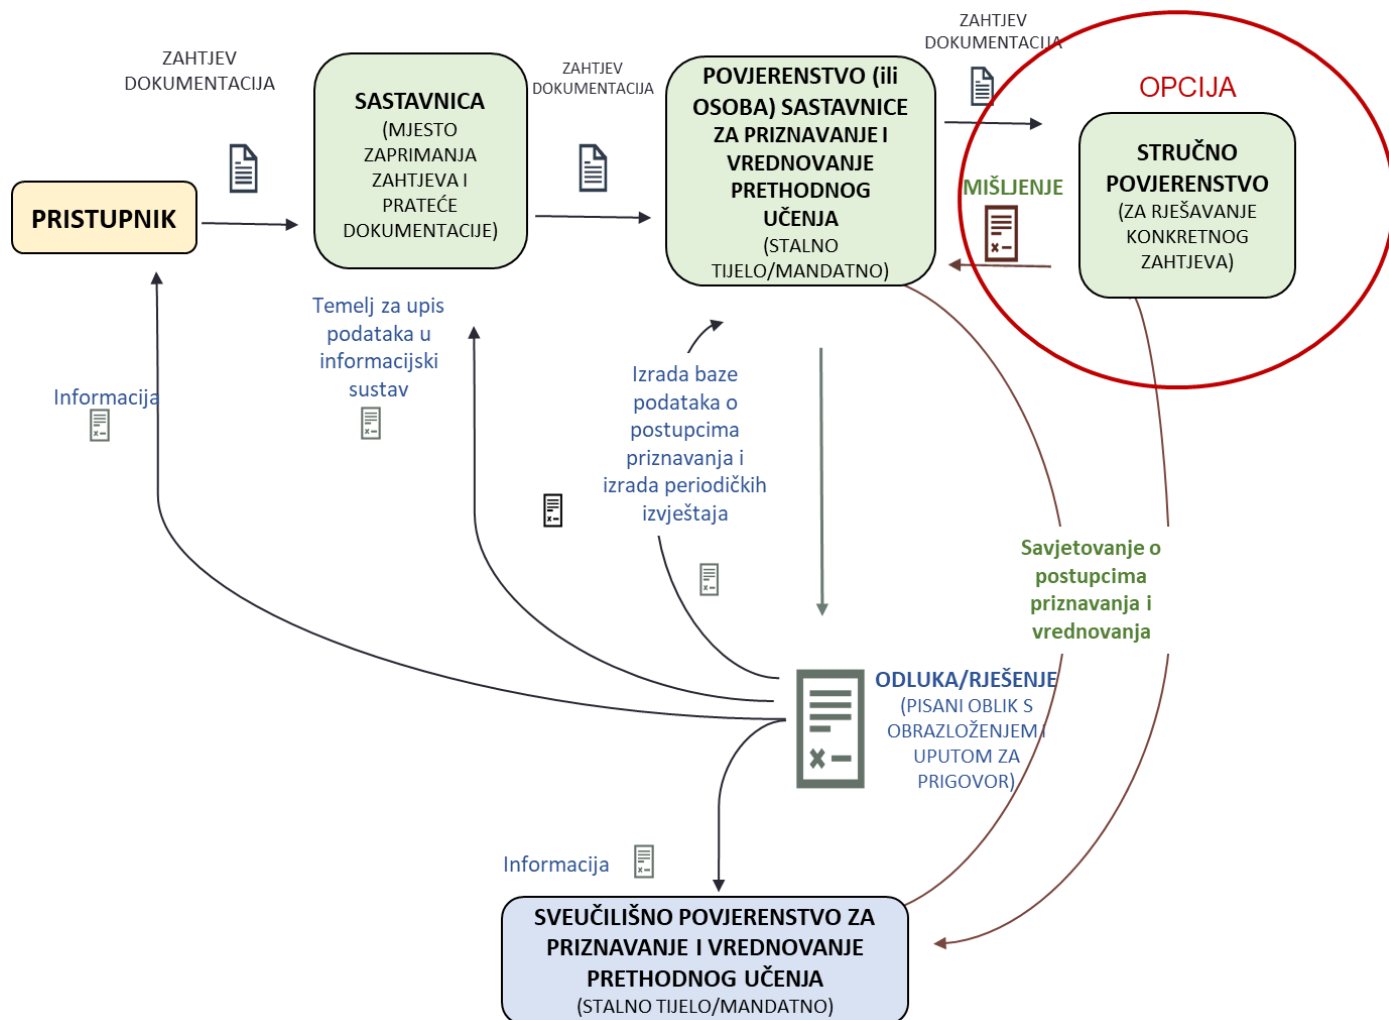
ZAHTJEV DOKUMENTACIJA

PRISTUPNIK

SASTAVNICA
(MJESTO ZAPRIMANJA ZAHTJEVA I PRATEĆE DOKUMENTACIJE)

ZAHTJEV DOKUMENTACIJA

POVJERENSTVO (ili OSOBA) SASTAVNICE ZA PRIZNAVANJE I VREDNOVANJE PRETHODNOG UČENJA
(STALNO TIJELO/MANDATNO)

ZAHTJEV DOKUMENTACIJA

OPCIJA

STRUČNO POVJERENSTVO
(ZA RJEŠAVANJE KONKRETNOG ZAHTJEVA)

MIŠLJENJE

Temelj za upis podataka u informacijski sustav

Informacija

Izrada baze podataka o postupcima priznavanja i izrada periodičkih izvještaja

Savjetovanje o postupcima priznavanja i vrednovanja

ODLUKA/RJEŠENJE
(PISANI OBLIK S OBRAZLOŽENJEM I UPUTOM ZA PRIGOVOR)

Informacija

SVEUČILIŠNO POVJERENSTVO ZA PRIZNAVANJE I VREDNOVANJE PRETHODNOG UČENJA
(STALNO TIJELO/MANDATNO)